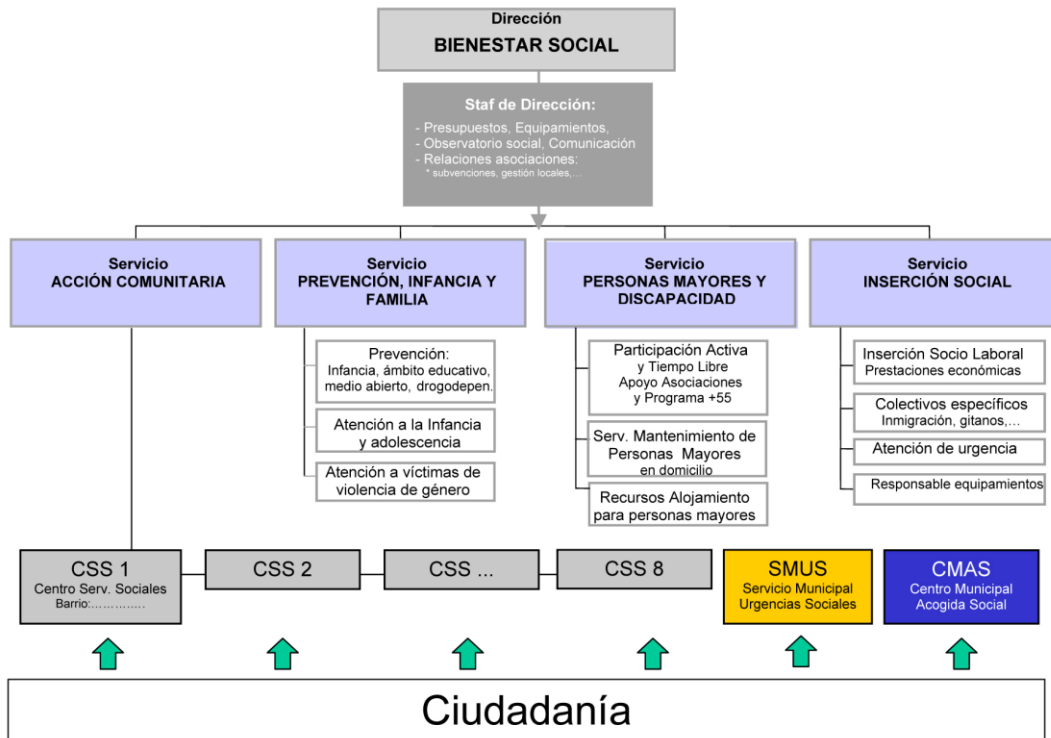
Dirección
BIENESTAR SOCIAL

Staf de Dirección:
- Presupuestos, Equipamientos,
- Observatorio social, Comunicación
- Relaciones asociaciones:
* subvenciones, gestión locales,...

Servicio
ACCIÓN COMUNITARIA

Servicio
PREVENCIÓN, INFANCIA Y FAMILIA

Prevención:
Infancia, ámbito educativo, medio abierto, drogodepen.

Atención a la Infancia y adolescencia

Atención a víctimas de violencia de género

Servicio
PERSONAS MAYORES Y DISCAPACIDAD

Participación Activa y Tiempo Libre
Apoyo Asociaciones y Programa +55

Serv. Mantenimiento de Personas Mayores en domicilio

Recursos Alojamiento para personas mayores

Servicio
INSERCIÓN SOCIAL

Inserción Socio Laboral
Prestaciones económicas

Colectivos específicos
Inmigración, gitanos,...

Atención de urgencia

Responsable equipamientos

CSS 1
Centro Serv. Sociales
Barrio:…………..

CSS 2

CSS ...

CSS 8

SMUS
Servicio Municipal Urgencias Sociales

CMAS
Centro Municipal Acogida Social

Ciudadanía